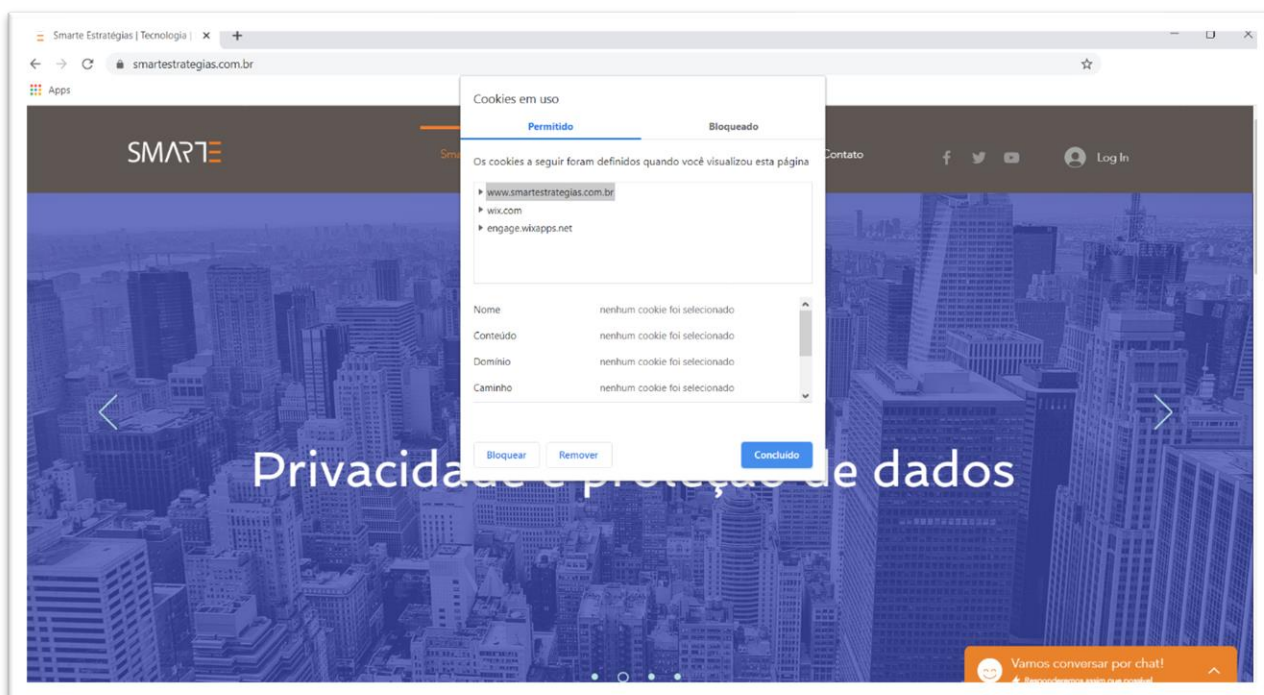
Smarte Estratégias | Tecnologia | ×
+
smartestrategias.com.br
Apps
SMARTE
Sma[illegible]
Contato
Log In
Cookies em uso
Permitido
Bloqueado
Os cookies a seguir foram definidos quando você visualizou esta página
www.smartestrategias.com.br
wix.com
engage.wixapps.net

| Nome | nenhum cookie foi selecionado |
|---|---|
| Conteúdo | nenhum cookie foi selecionado |
| Domínio | nenhum cookie foi selecionado |
| Caminho | nenhum cookie foi selecionado |

Bloquear
Remover
Concluído
Privacida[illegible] de dados
Vamos conversar por chat!
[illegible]